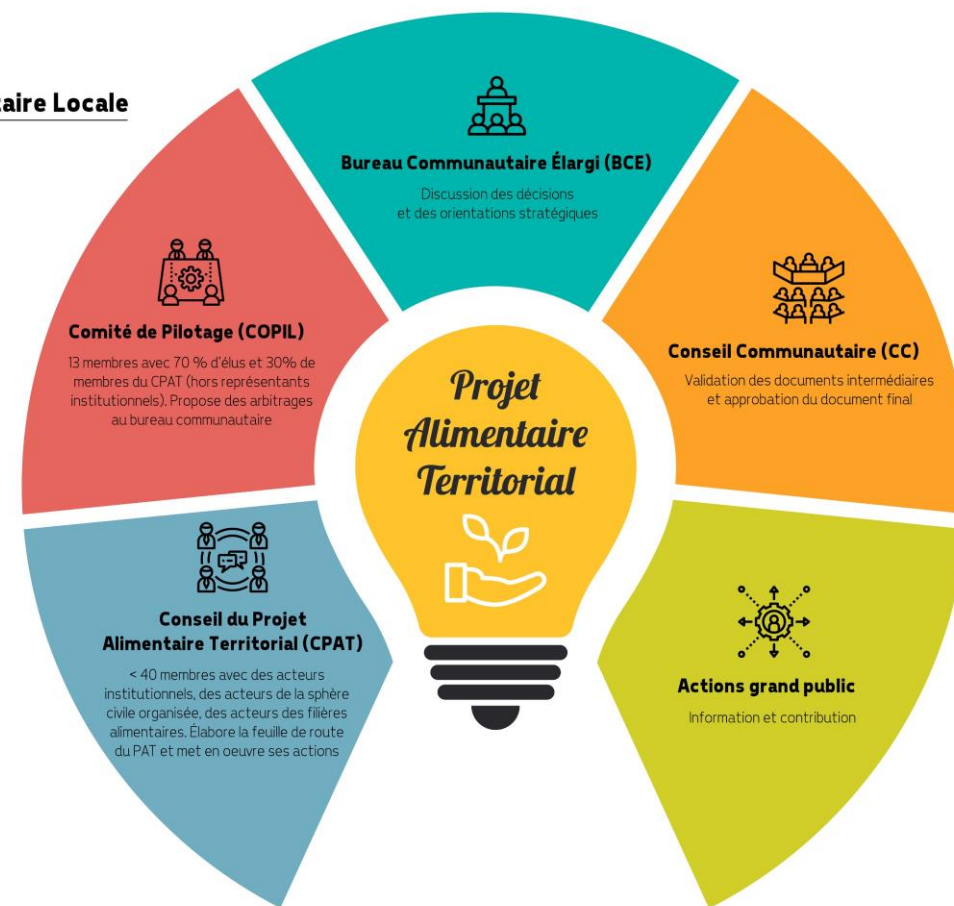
aire Locale

Bureau Communautaire Élargi (BCE)

Discussion des décisions et des orientations stratégiques

Comité de Pilotage (COPIL)

13 membres avec 70 % d'élus et 30% de membres du CPAT (hors représentants institutionnels). Propose des arbitrages au bureau communautaire

Conseil Communautaire (CC)

Validation des documents intermédiaires et approbation du document final

Projet Alimentaire Territorial

Conseil du Projet Alimentaire Territorial (CPAT)

< 40 membres avec des acteurs institutionnels, des acteurs de la sphère civile organisée, des acteurs des filières alimentaires. Élabore la feuille de route du PAT et met en oeuvre ses actions

Actions grand public

Information et contribution